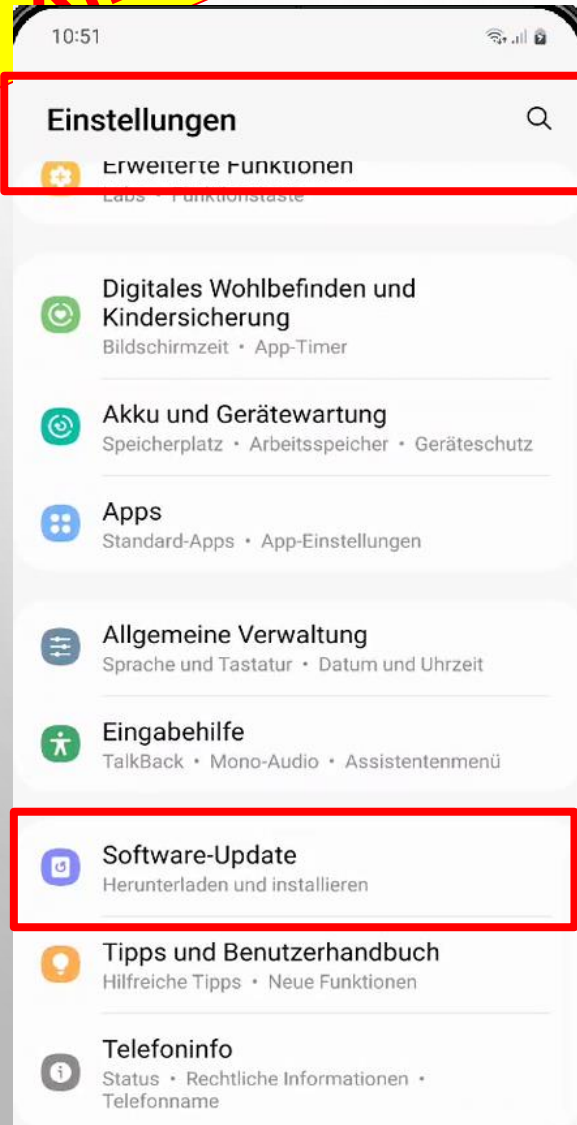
10:51

Einstellungen

Erweiterte Funktionen
Labs • Funktionstaste

Digitales Wohlbefinden und Kindersicherung
Bildschirmzeit • App-Timer

Akku und Gerätewartung
Speicherplatz • Arbeitsspeicher • Geräteschutz

Apps
Standard-Apps • App-Einstellungen

Allgemeine Verwaltung
Sprache und Tastatur • Datum und Uhrzeit

Eingabehilfe
TalkBack • Mono-Audio • Assistentenmenü

Software-Update
Herunterladen und installieren

Tipps und Benutzerhandbuch
Hilfreiche Tipps • Neue Funktionen

Telefoninfo
Status • Rechtliche Informationen • Telefonname